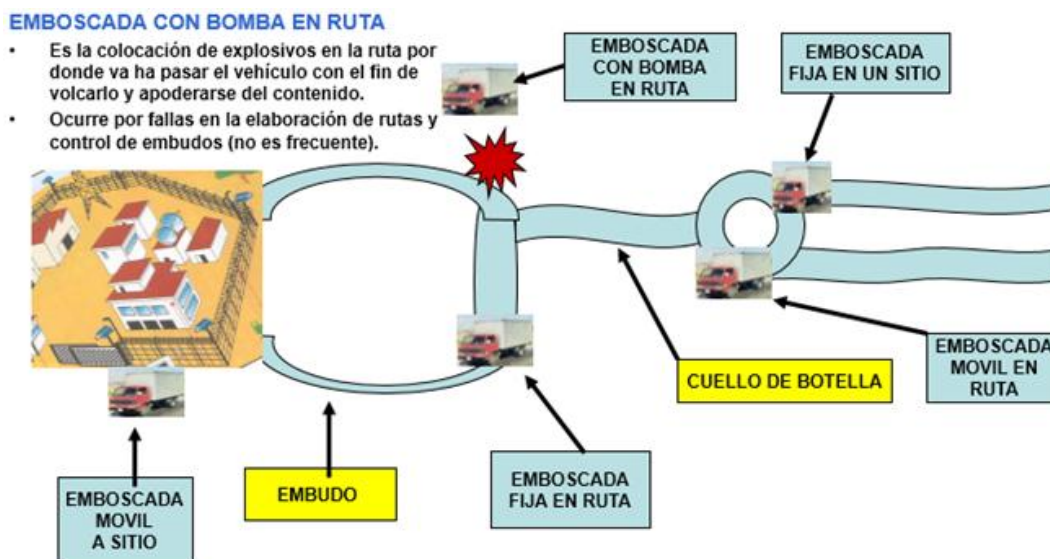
EMBOSCADA CON BOMBA EN RUTA

- Es la colocación de explosivos en la ruta por donde va ha pasar el vehículo con el fin de volcarlo y apoderarse del contenido.
- Ocurre por fallas en la elaboración de rutas y control de embudos (no es frecuente).

EMBOSCADA CON BOMBA EN RUTA

EMBOSCADA FIJA EN UN SITIO

EMBOSCADA MOVIL EN RUTA

CUELLO DE BOTELLA

EMBOSCADA FIJA EN RUTA

EMBUDO

EMBOSCADA MOVIL A SITIO